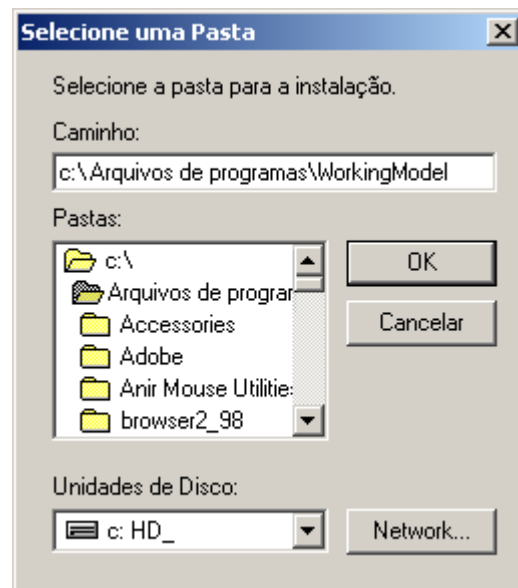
Selecione uma Pasta

X

Selecione a pasta para a instalação.

Caminho:

c:\Arquivos de programas\WorkingModel

Pastas:

c:\

Arquivos de prograr

Accessories

Adobe

Anir Mouse Utilitie:

browser2_98

OK

Cancelar

Unidades de Disco:

c: HD_

Network...